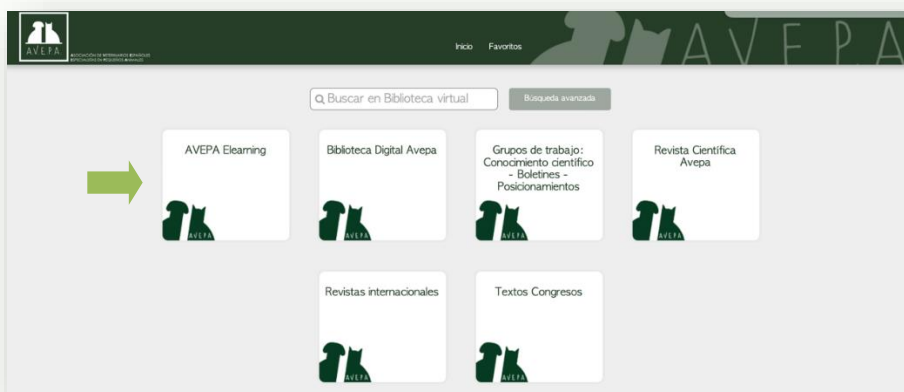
AVEPA
ASOCIACIÓN DE VETERINARIOS ESPAÑOLES ESPECIALISTAS EN PEQUEÑOS ANIMALES

Inicio Favoritos

AVEPA

Buscar en Biblioteca virtual

Búsqueda avanzada

AVEPA Elearning

AVEPA

Biblioteca Digital Avepa

AVEPA

Grupos de trabajo: Conocimiento científico - Boletines - Posicionamientos

AVEPA

Revista Científica Avepa

AVEPA

Revistas internacionales

AVEPA

Textos Congresos

AVEPA